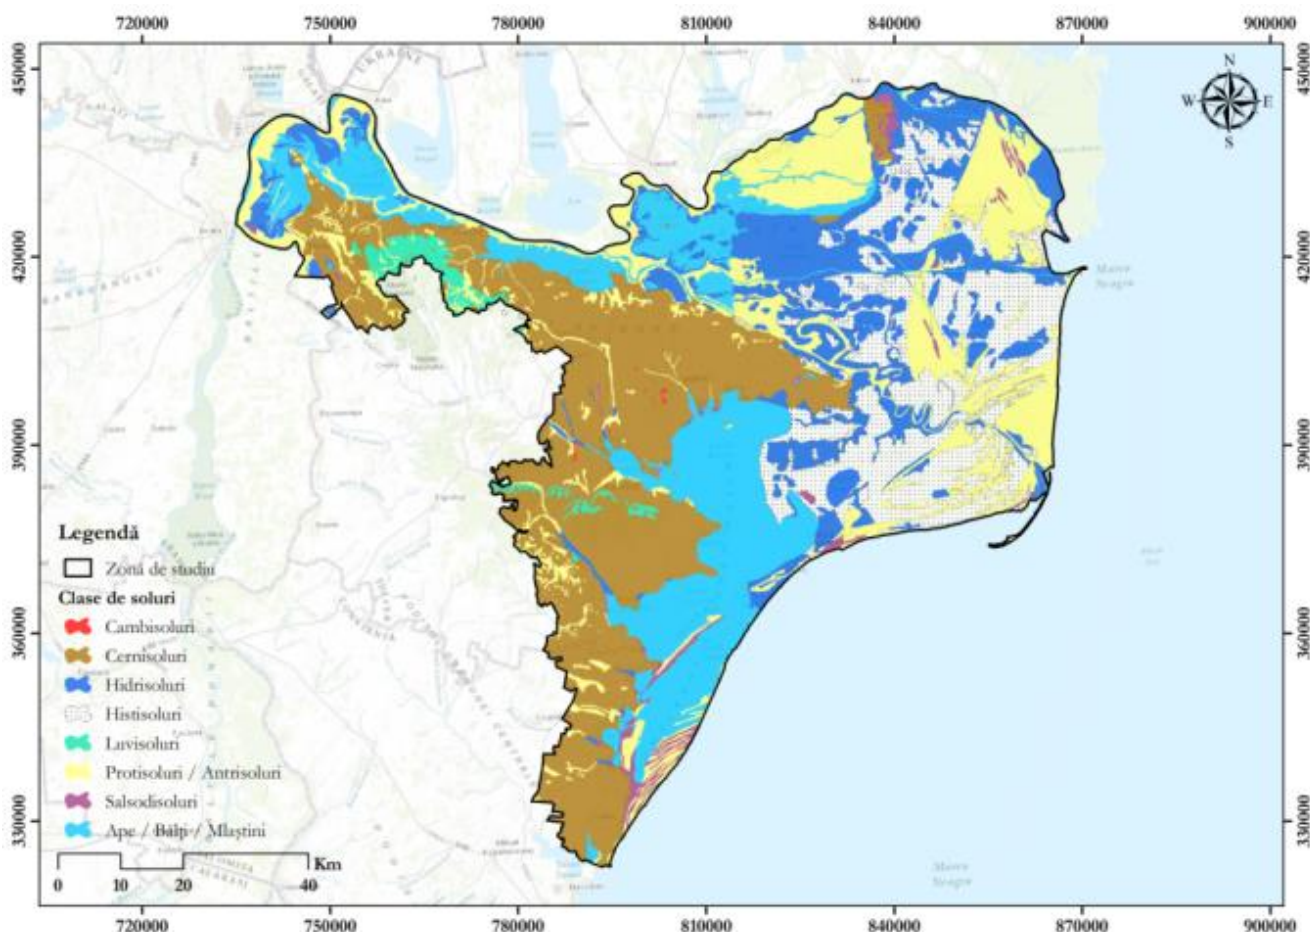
720000 750000 780000 810000 840000 870000 900000

450000 420000 390000 360000 330000

450000 420000 390000 360000 330000

N
W E
S

UKRAINE

Marea Neagra

Marea Neagra

Legendă
Zonă de studiu
Clase de soluri
Cambisoluri
Cernisoluri
Hidrisoluri
Histisoluri
Luvisoluri
Protisoluri / Antrisoluri
Salsodisoluri
Ape / Bălți / Mlaștini

Km
0 10 20 40

720000 750000 780000 810000 840000 870000 900000